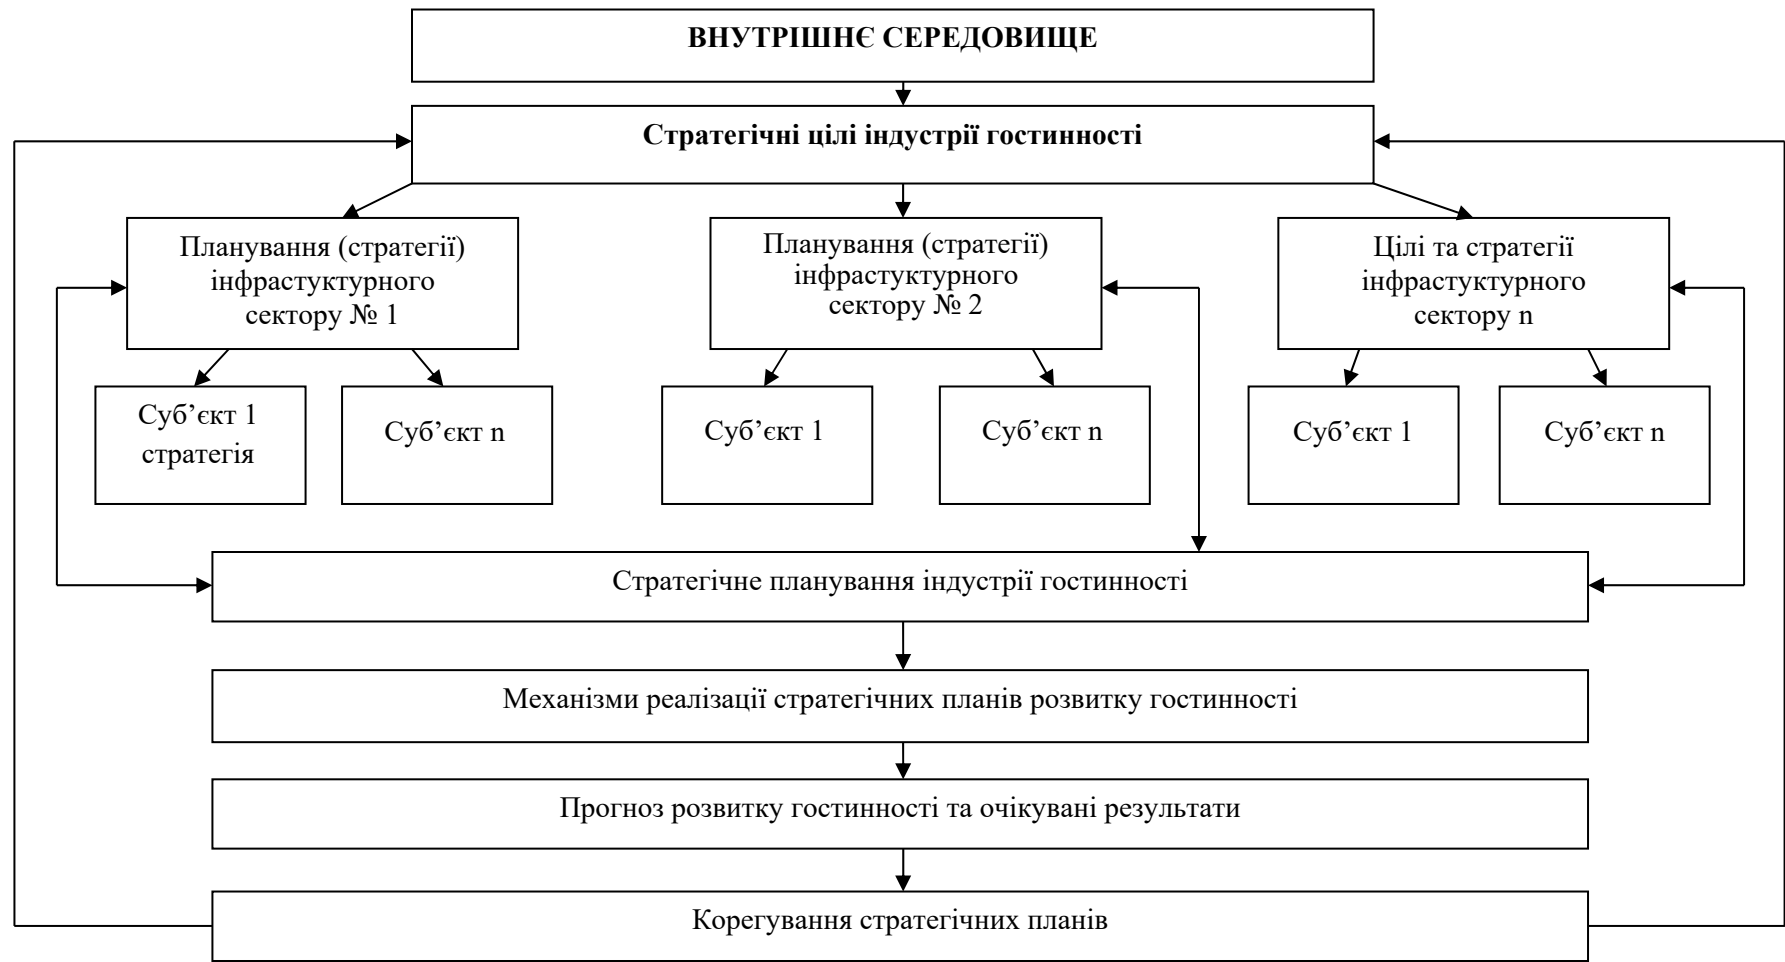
ВНУТРІШНЄ СЕРЕДОВИЩЕ

Стратегічні цілі індустрії гостинності

Планування (стратегії) інфрастуктурного сектору № 1

Планування (стратегії) інфрастуктурного сектору № 2

Цілі та стратегії інфрастуктурного сектору n

Суб’єкт 1 стратегія

Суб’єкт n

Суб’єкт 1

Суб’єкт n

Суб’єкт 1

Суб’єкт n

Стратегічне планування індустрії гостинності

Механізми реалізації стратегічних планів розвитку гостинності

Прогноз розвитку гостинності та очікувані результати

Корегування стратегічних планів